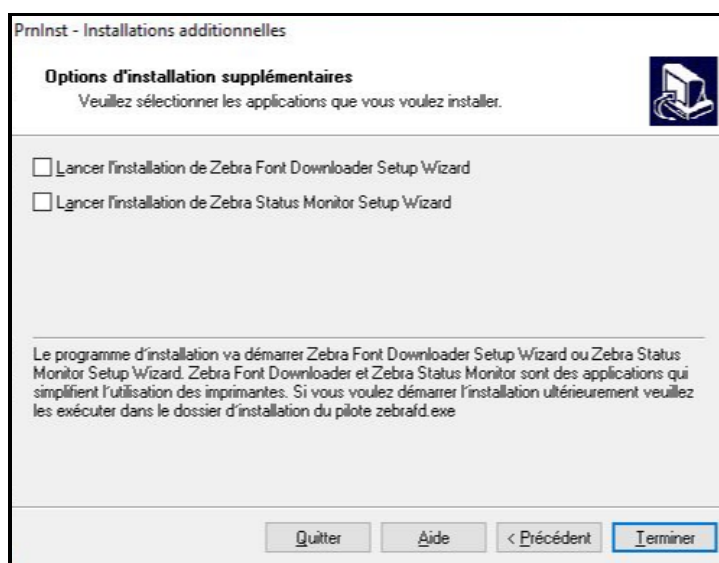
PrnInst - Installations additionnelles

Options d'installation supplémentaires

Veuillez sélectionner les applications que vous voulez installer.

Lancer l'installation de Zebra Font Downloader Setup Wizard

Lancer l'installation de Zebra Status Monitor Setup Wizard

Le programme d'installation va démarrer Zebra Font Downloader Setup Wizard ou Zebra Status Monitor Setup Wizard. Zebra Font Downloader et Zebra Status Monitor sont des applications qui simplifient l'utilisation des imprimantes. Si vous voulez démarrer l'installation ultérieurement veuillez les exécuter dans le dossier d'installation du pilote zebrafd.exe

Quitter Aide < Précédent Terminer